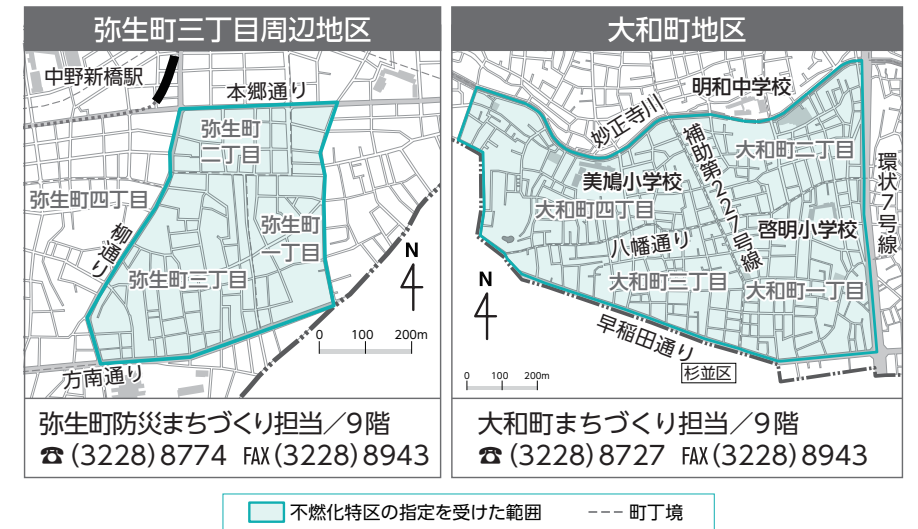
弥生町三丁目周辺地区

中野新橋駅
本郷通り
弥生町二丁目
弥生町四丁目
柳通り
弥生町一丁目
弥生町三丁目
N
0 100 200m
方南通り

弥生町防災まちづくり担当／9階
☎ (3228) 8774 FAX (3228) 8943

大和町地区

明和中学校
妙正寺川
補助第227号線
大和町二丁目
環状7号線
美鳩小学校
大和町四丁目
啓明小学校
八幡通り
N
大和町三丁目
大和町一丁目
早稲田通り
0 100 200m
杉並区

大和町まちづくり担当／9階
☎ (3228) 8727 FAX (3228) 8943

不燃化特区の指定を受けた範囲
町丁境